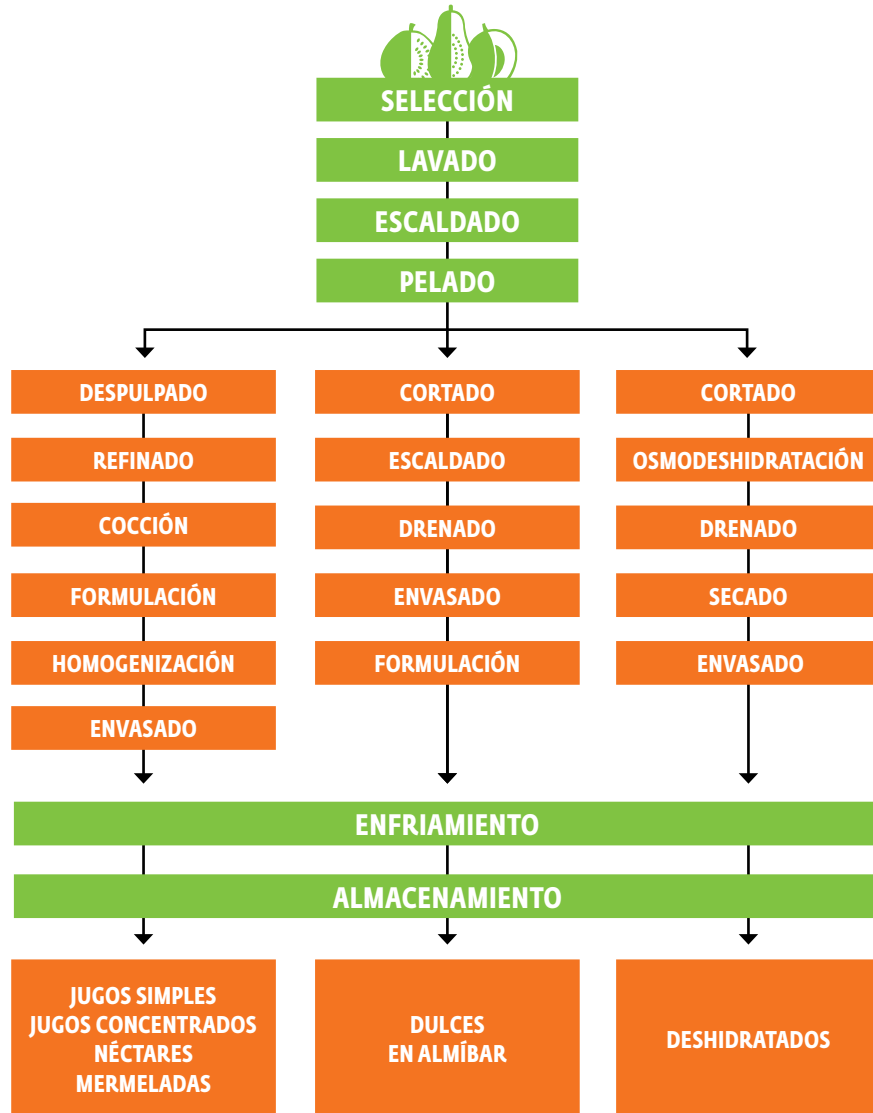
SELECCIÓN

LAVADO

ESCALDADO

PELADO

DESPULPADO

REFINADO

COCCIÓN

FORMULACIÓN

HOMOGENIZACIÓN

ENVASADO

CORTADO

ESCALDADO

DRENADO

ENVASADO

FORMULACIÓN

CORTADO

OSMODESHIDRATACIÓN

DRENADO

SECADO

ENVASADO

ENFRIAMIENTO

ALMACENAMIENTO

JUGOS SIMPLES
JUGOS CONCENTRADOS
NÉCTARES
MERMELADAS

DULCES
EN ALMÍBAR

DESHIDRATADOS